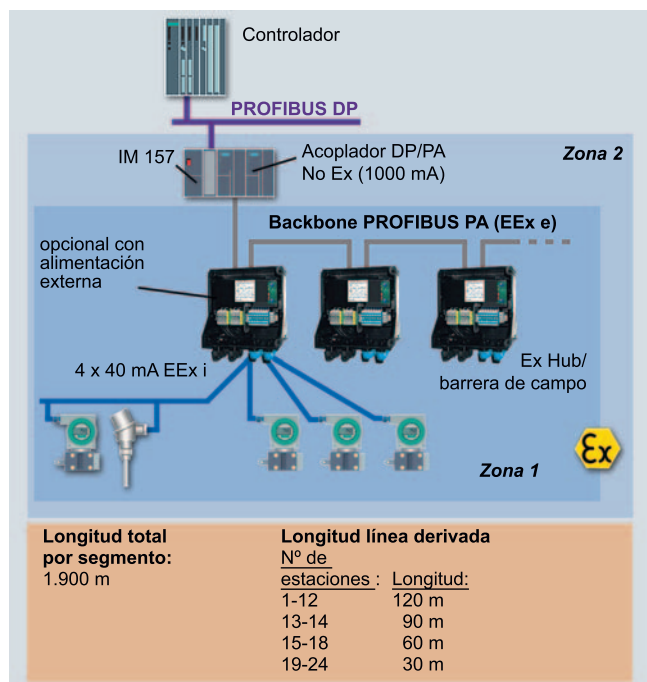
Controlador

PROFIBUS DP

IM 157

Acoplador DP/PA
No Ex (1000 mA)

Zona 2

Backbone PROFIBUS PA (EEx e)

opcional con alimentación externa

4 x 40 mA EEx i

Ex Hub/
barrera de campo

Ex

Zona 1

Longitud total por segmento:
1.900 m

Longitud línea derivada

| Nº de estaciones : | Longitud: |
|---|---|
| 1-12 | 120 m |
| 13-14 | 90 m |
| 15-18 | 60 m |
| 19-24 | 30 m |